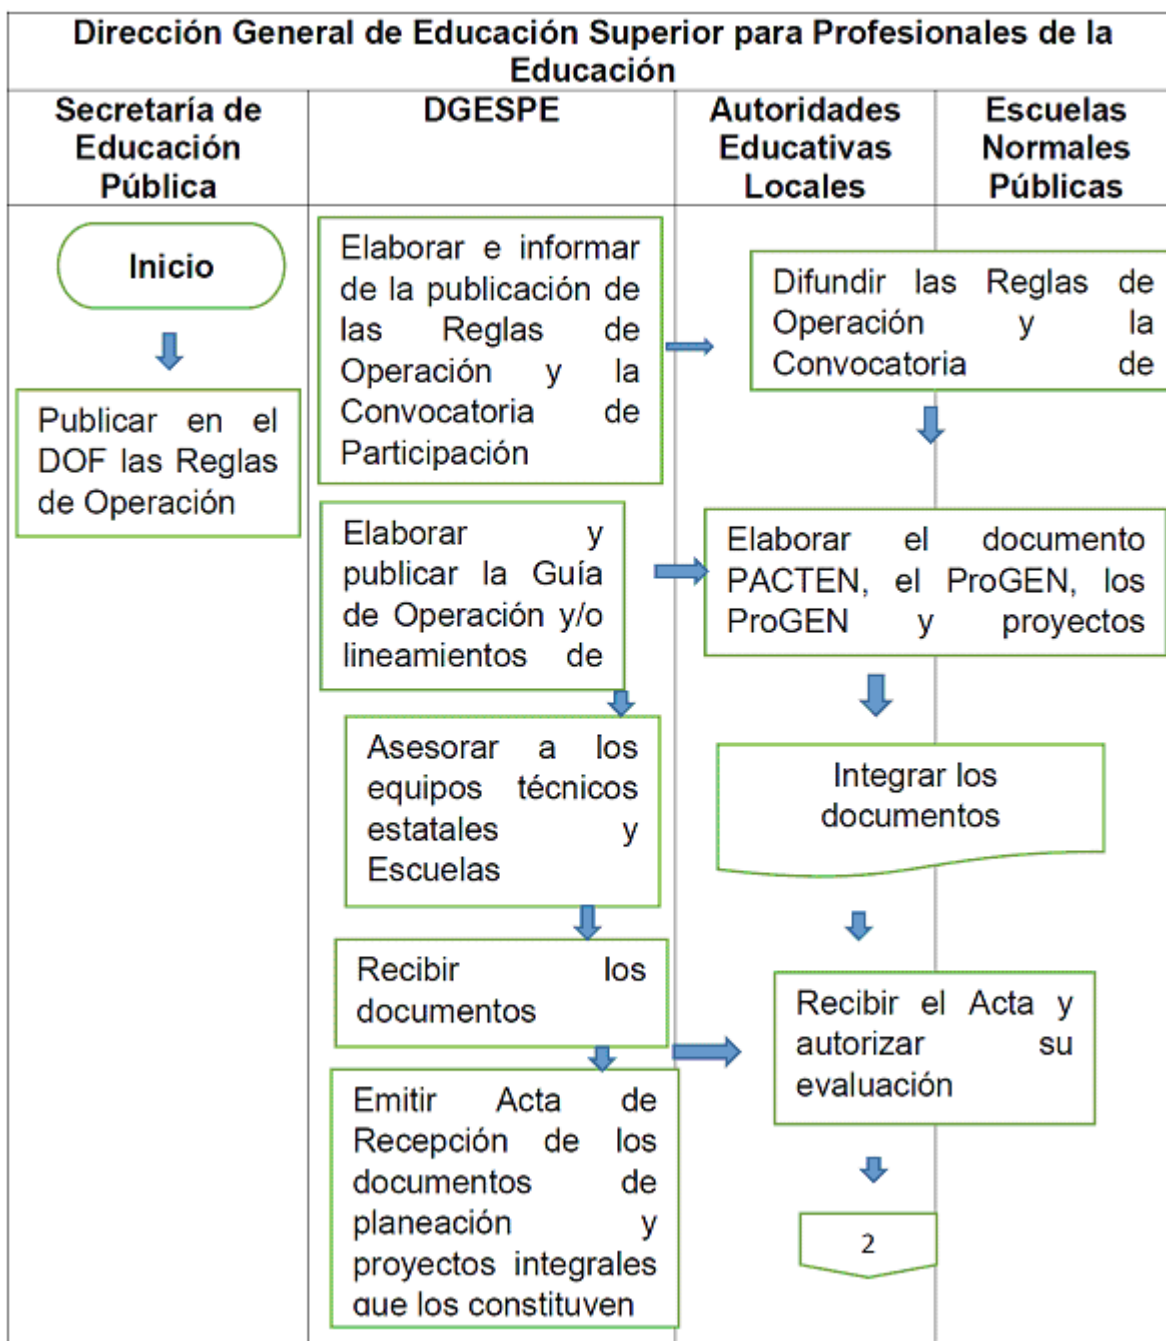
Dirección General de Educación Superior para Profesionales de la Educación

| Secretaría de Educación Pública | DGESPE | Autoridades Educativas Locales | Escuelas Normales Públicas |
|---|---|---|---|

Inicio

Publicar en el DOF las Reglas de Operación

Elaborar e informar de la publicación de las Reglas de Operación y la Convocatoria de Participación

Difundir las Reglas de Operación y la Convocatoria de

Elaborar y publicar la Guía de Operación y/o lineamientos de

Elaborar el documento PACTEN, el ProGEN, los ProGEN y proyectos

Asesorar a los equipos técnicos estatales y Escuelas

Integrar los documentos

Recibir los documentos

Recibir el Acta y autorizar su evaluación

Emitir Acta de Recepción de los documentos de planeación y proyectos integrales que los constituyen

2